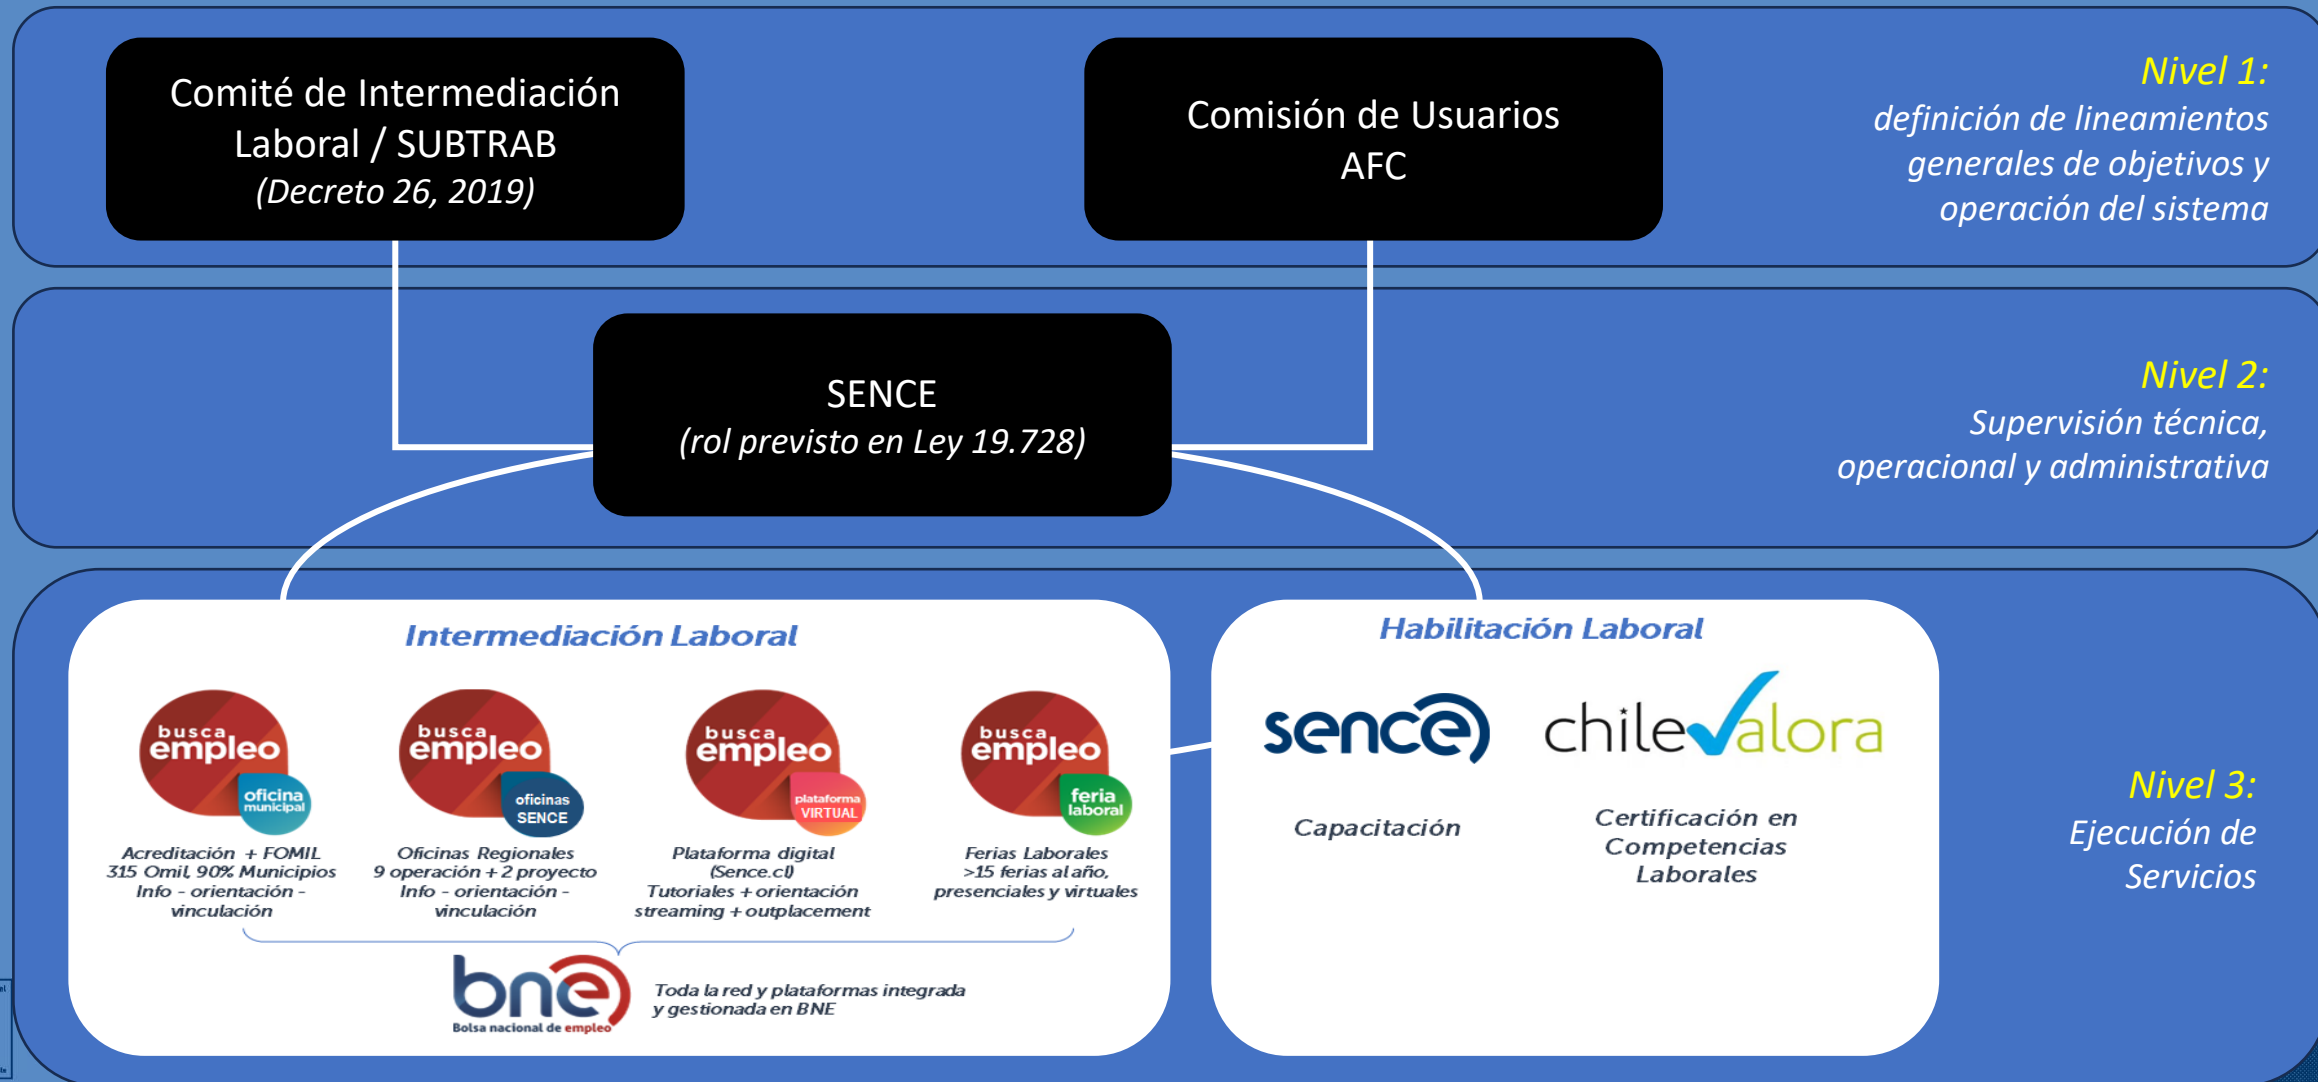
Comité de Intermediación Laboral / SUBTRAB
(Decreto 26, 2019)

Comisión de Usuarios AFC

Nivel 1:
definición de lineamientos generales de objetivos y operación del sistema

SENCE
(rol previsto en Ley 19.728)

Nivel 2:
Supervisión técnica, operacional y administrativa

Intermediación Laboral

busca empleo oficina municipal
Acreditación + FOMIL
315 Omil, 90% Municipios
Info - orientación - vinculación

busca empleo oficinas SENCE
Oficinas Regionales
9 operación + 2 proyecto
Info - orientación - vinculación

busca empleo plataforma VIRTUAL
Plataforma digital
(Sence.cl)
Tutoriales + orientación streaming + outplacement

busca empleo feria laboral
Ferias Laborales
>15 ferias al año, presenciales y virtuales

bne
Bolsa nacional de empleo
Toda la red y plataformas integrada y gestionada en BNE

Habilitación Laboral

sence
Capacitación

chilevalora
Certificación en Competencias Laborales

Nivel 3:
Ejecución de Servicios